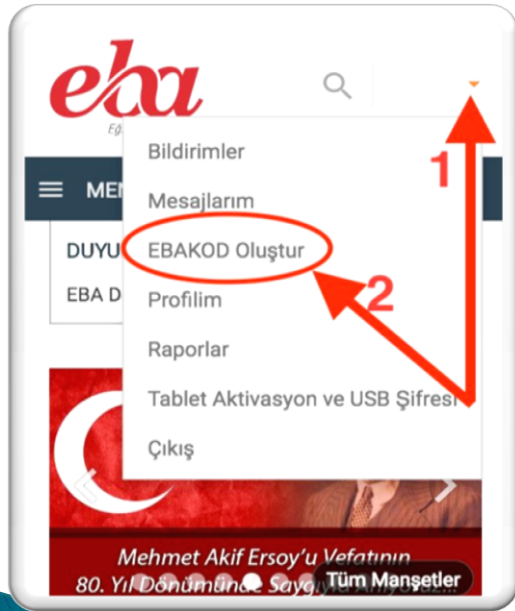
eba

Eğ

MEN

DUYU

EBA D

Bildirimler

Mesajlarım

EBAKOD Oluştur

Profilim

Raporlar

Tablet Aktivasyon ve USB Şifresi

Çıkış

1

2

Mehmet Akif Ersoy'u Vefatının 80. Yıl Dönümünde Say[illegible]

Tüm Manşetler